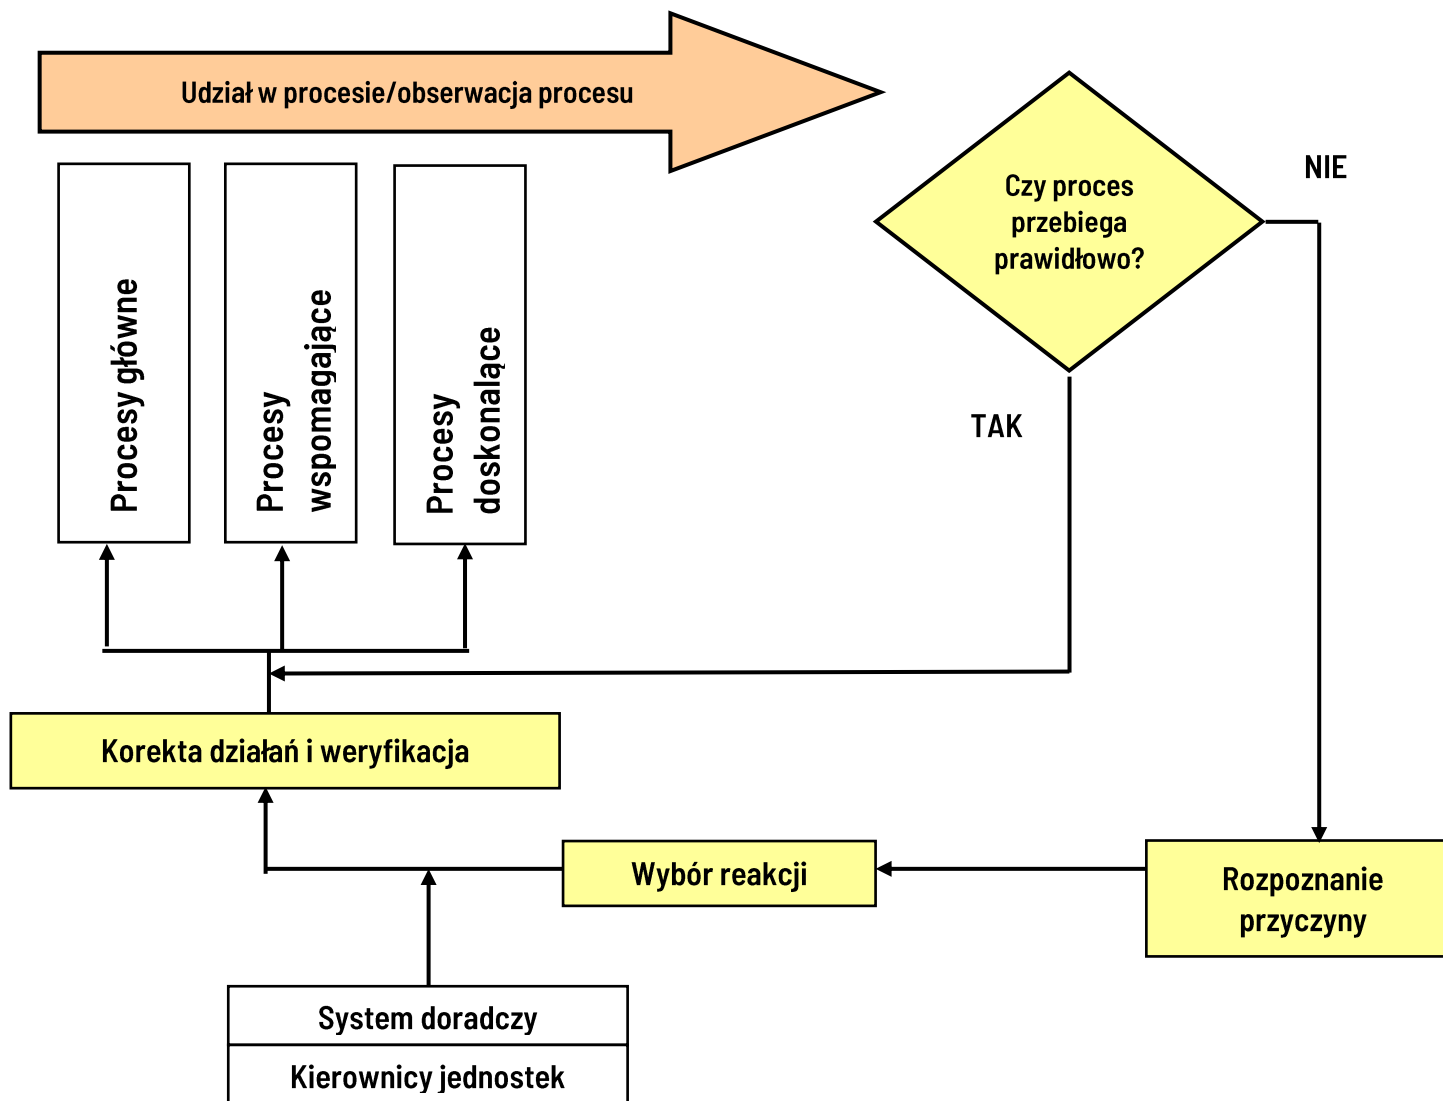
Udział w procesie/obserwacja procesu

Procesy główne

Procesy wspomagające

Procesy doskonalące

Czy proces przebiega prawidłowo?

NIE

TAK

Korekta działań i weryfikacja

Wybór reakcji

Rozpoznanie przyczyny

System doradczy

Kierownicy jednostek